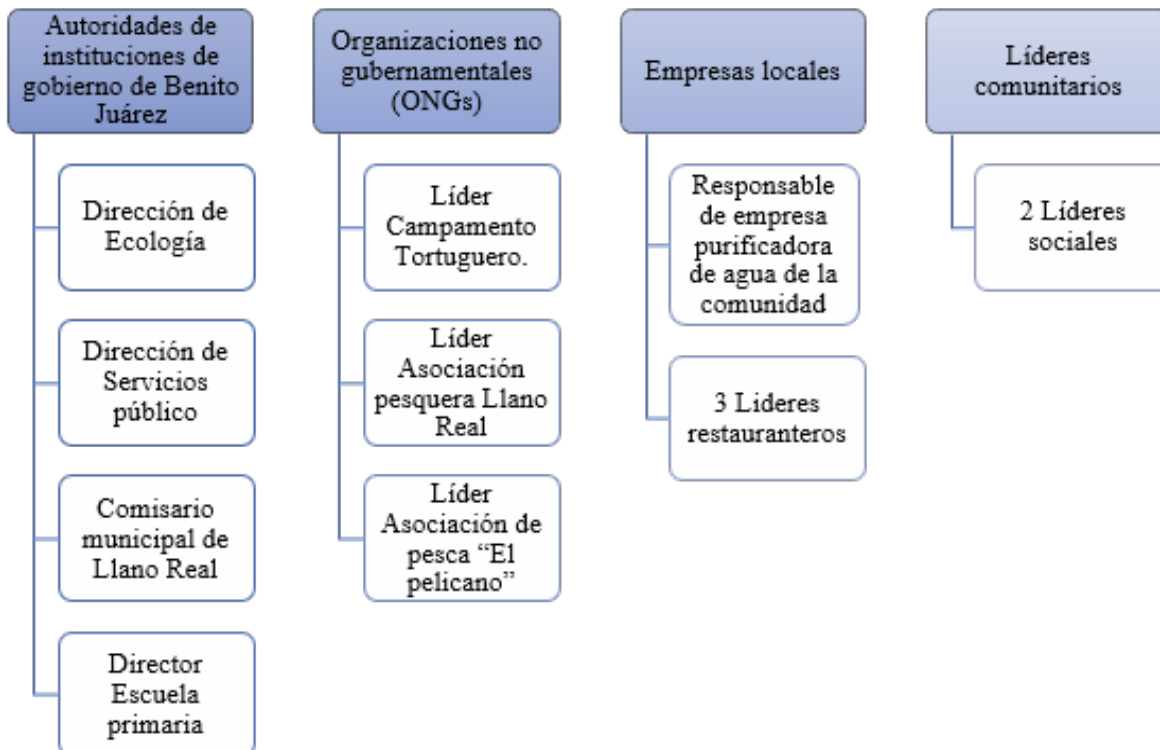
Autoridades de instituciones de gobierno de Benito Juárez

Dirección de Ecología

Dirección de Servicios público

Comisario municipal de Llano Real

Director Escuela primaria

Organizaciones no gubernamentales (ONGs)

Líder Campamento Tortuguero.

Líder Asociación pesquera Llano Real

Líder Asociación de pesca “El pelicano”

Empresas locales

Responsable de empresa purificadora de agua de la comunidad

3 Lideres restauranteros

Líderes comunitarios

2 Líderes sociales